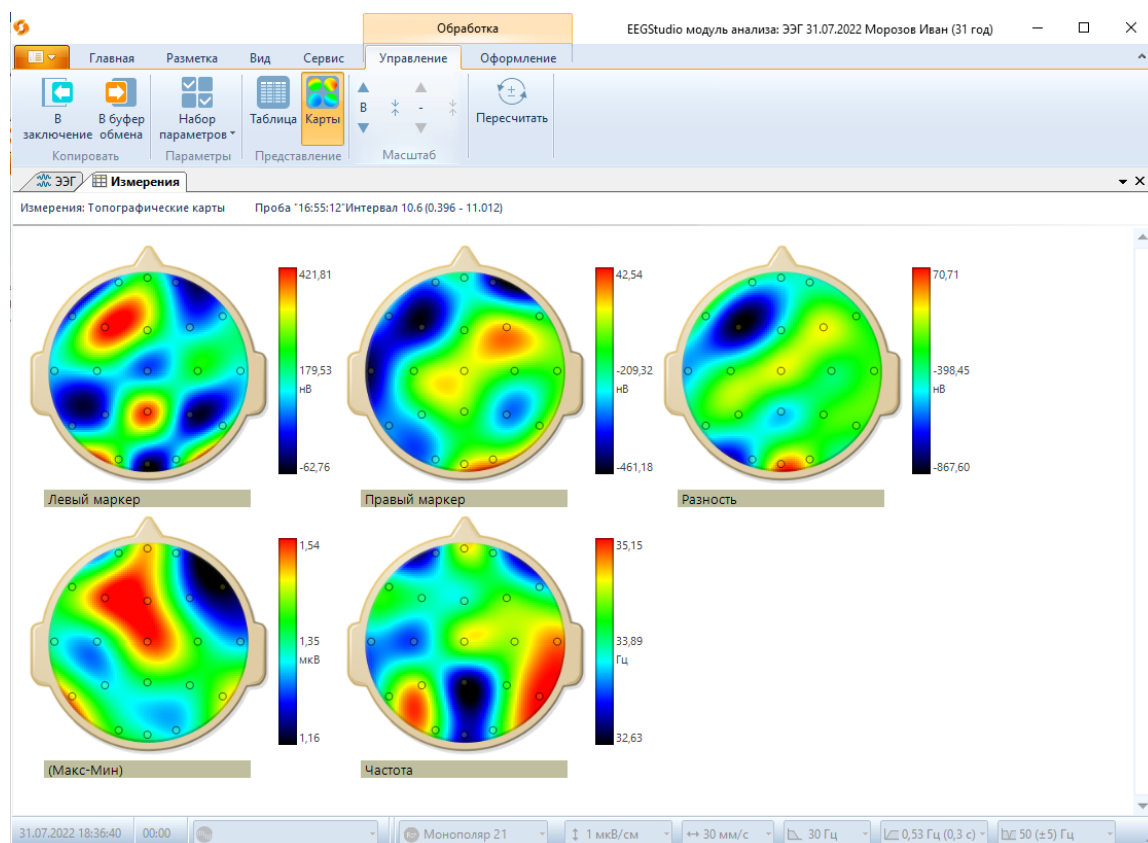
Обработка

EEGStudio модуль анализа: ЭЭГ 31.07.2022 Морозов Иван (31 год)

Главная Разметка Вид Сервис Управление Оформление

В заключение
В буфер обмена
Копировать

Набор параметров
Параметры

Таблица Карты
Представление

В
Масштаб

Пересчитать

ЭЭГ Измерения

Измерения: Топографические карты Проба "16:55:12"Интервал 10.6 (0.396 - 11.012)

421,81
179,53
нВ
-62,76

Левый маркер

42,54
-209,32
нВ
-461,18

Правый маркер

70,71
-398,45
нВ
-867,60

Разность

1,54
1,35
мкВ
1,16

(Макс-Мин)

35,15
33,89
Гц
32,63

Частота

31.07.2022 18:36:40 00:00 Монополяр 21 1 мкВ/см 30 мм/с 30 Гц 0,53 Гц (0,3 с) 50 (±5) Гц